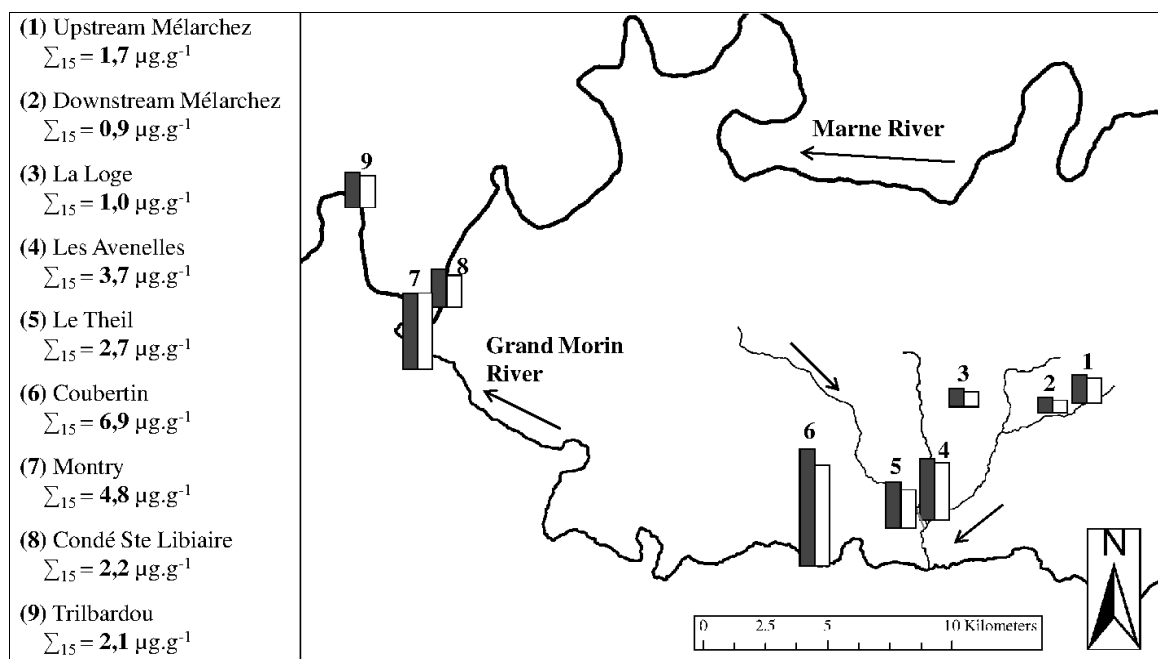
(1) Upstream Mélarchez
$\sum_{15}$ = **1,7** µg.g$^{-1}$

(2) Downstream Mélarchez
$\sum_{15}$ = **0,9** µg.g$^{-1}$

(3) La Loge
$\sum_{15}$ = **1,0** µg.g$^{-1}$

(4) Les Avenelles
$\sum_{15}$ = **3,7** µg.g$^{-1}$

(5) Le Theil
$\sum_{15}$ = **2,7** µg.g$^{-1}$

(6) Coubertin
$\sum_{15}$ = **6,9** µg.g$^{-1}$

(7) Montry
$\sum_{15}$ = **4,8** µg.g$^{-1}$

(8) Condé Ste Libiaire
$\sum_{15}$ = **2,2** µg.g$^{-1}$

(9) Trilbardou
$\sum_{15}$ = **2,1** µg.g$^{-1}$

Marne River

9

7 8

Grand Morin River

3 1 2

6

5 4

N

0 2.5 5 10 Kilometers